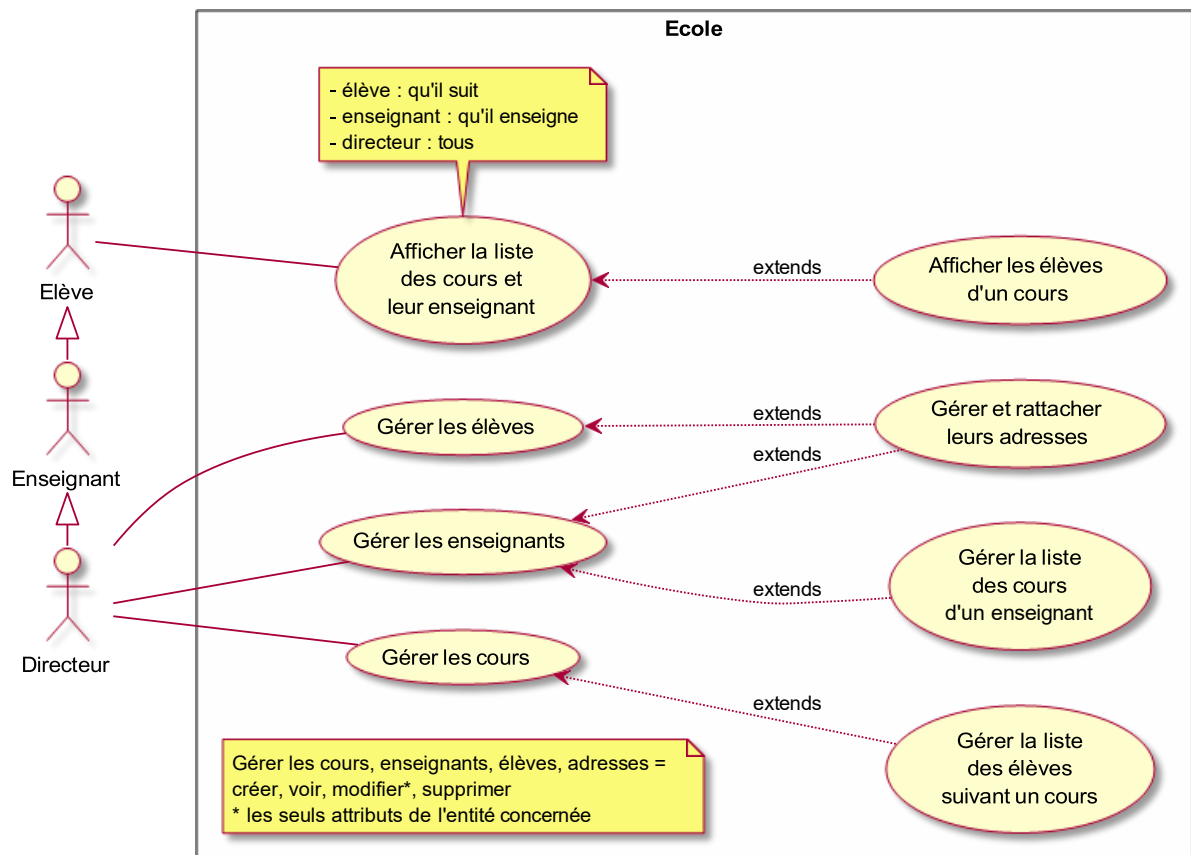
Ecole

- élève : qu'il suit
- enseignant : qu'il enseigne
- directeur : tous

Elève

Enseignant

Directeur

Afficher la liste des cours et leur enseignant

extends

Afficher les élèves d'un cours

Gérer les élèves

extends

Gérer et rattacher leurs adresses

extends

Gérer les enseignants

extends

Gérer la liste des cours d'un enseignant

Gérer les cours

extends

Gérer la liste des élèves suivant un cours

Gérer les cours, enseignants, élèves, adresses = créer, voir, modifier*, supprimer
* les seuls attributs de l'entité concernée